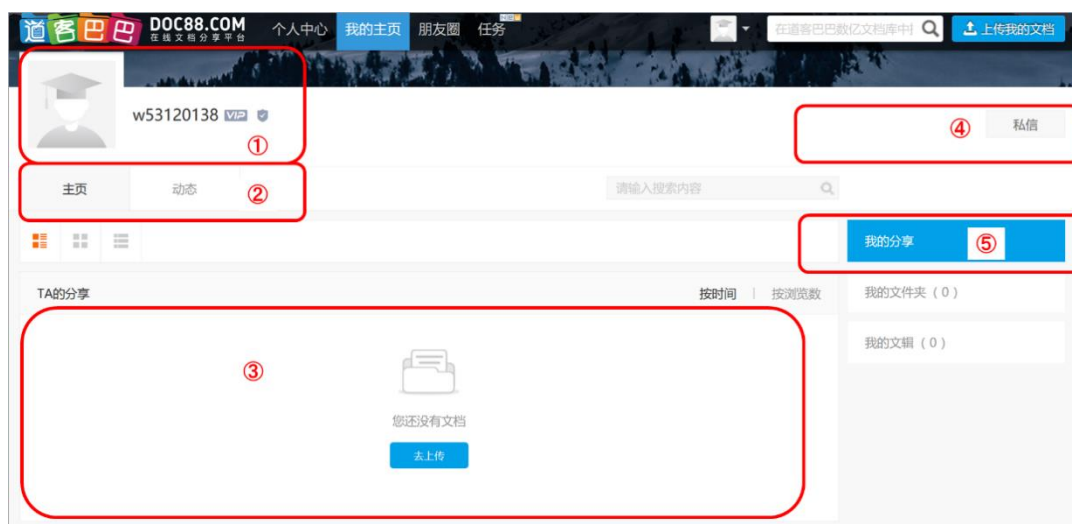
道客巴巴 DOC88.COM 在线文档分享平台 个人中心 我的主页 朋友圈 任务 在道客巴巴数亿文档库中 上传我的文档

w53120138 VIP ①

④ 私信

主页 动态 ② 请输入搜索内容

我的分享 ⑤

TA的分享 按时间 | 按浏览数

我的文件夹（0）

我的文辑（0）

③

您还没有文档

去上传